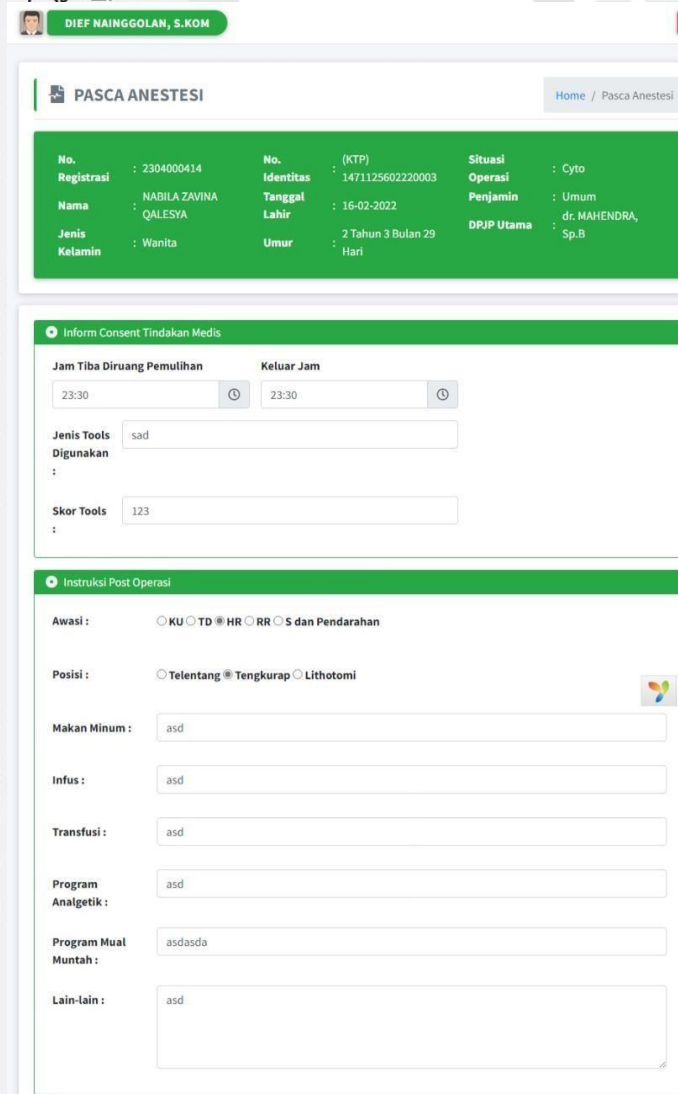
DIEF NAINGGOLAN, S.KOM

PASCA ANESTESI

Home / Pasca Anestesi

| No. Registrasi | : 2304000414 | No. Identitas | : (KTP) 1471125602220003 | Situasi Operasi | : Cyto |
|---|---|---|---|---|---|
| Nama | : NABILA ZAVINA QALESYA | Tanggal Lahir | : 16-02-2022 | Penjamin | : Umum |
| Jenis Kelamin | : Wanita | Umur | : 2 Tahun 3 Bulan 29 Hari | DPJP Utama | : dr. MAHENDRA, Sp.B |

Inform Consent Tindakan Medis

Jam Tiba Diruang Pemulihan
23:30

Keluar Jam
23:30

Jenis Tools Digunakan :
sad

Skor Tools :
123

Instruksi Post Operasi

Awasi : KU TD HR RR S dan Pendarahan

Posisi : Telentang Tengkurap Lithotomi

Makan Minum : asd

Infus : asd

Transfusi : asd

Program Analgetik : asd

Program Mual Muntah : asdasda

Lain-lain : asd